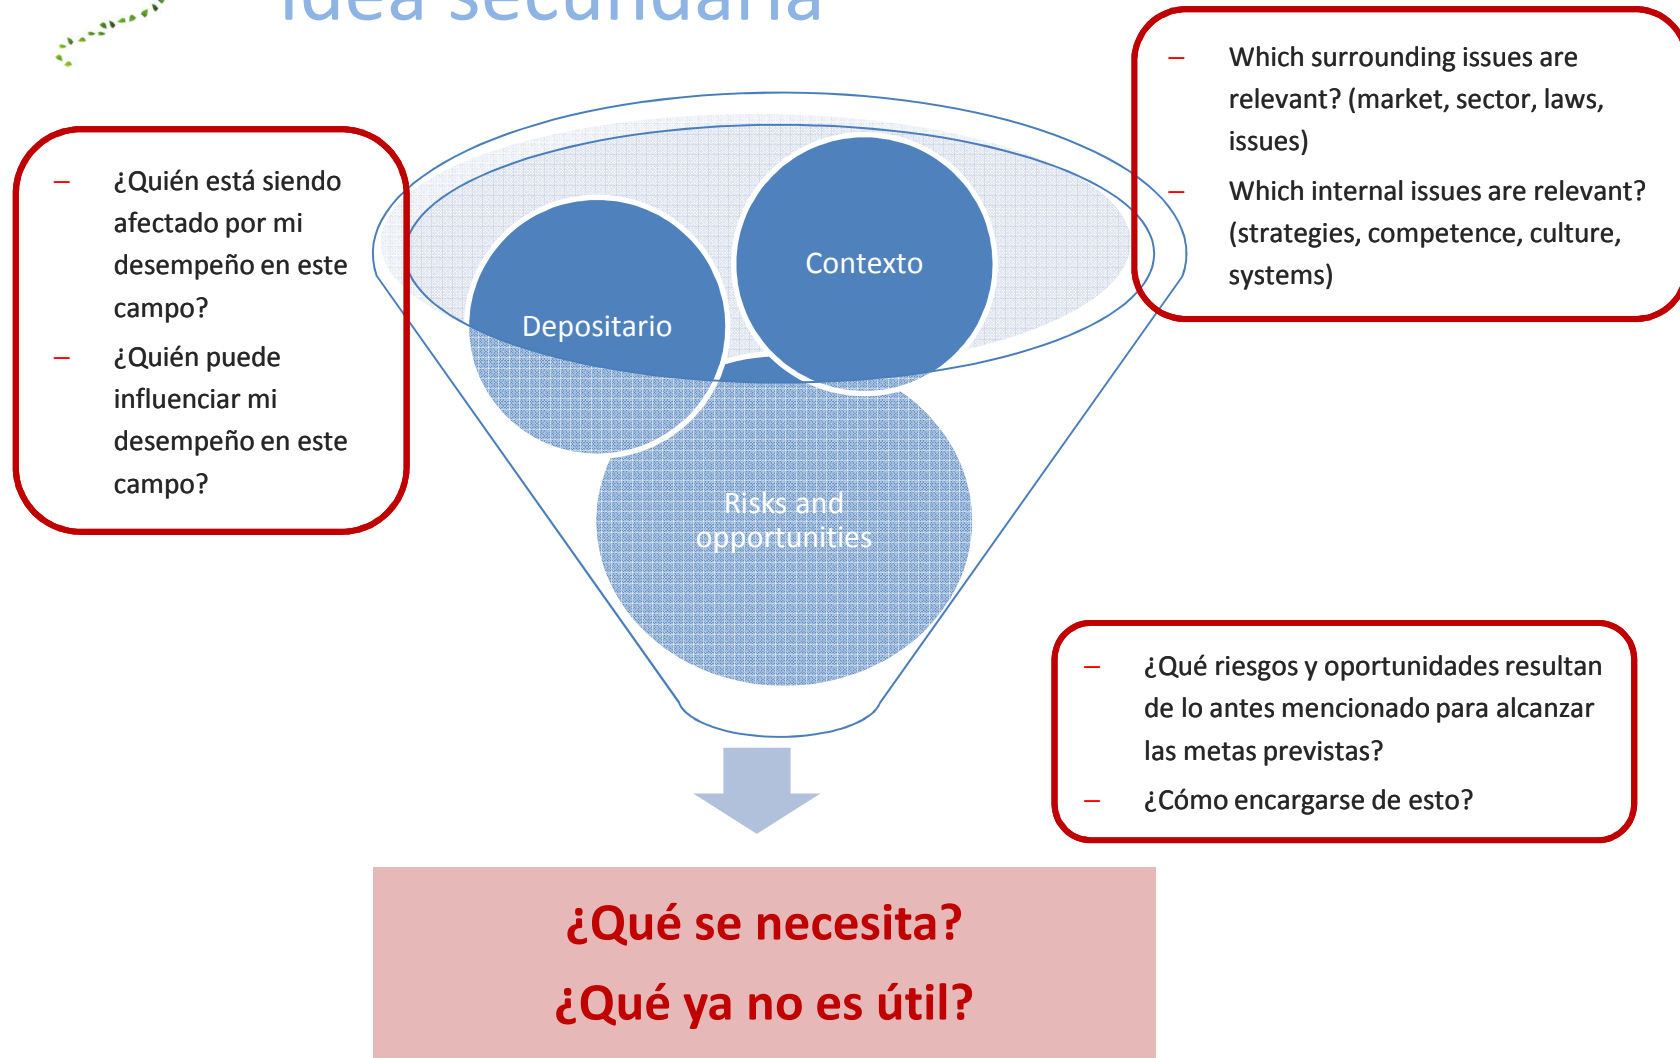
Idea secundaria

– ¿Quién está siendo afectado por mi desempeño en este campo?
– ¿Quién puede influenciar mi desempeño en este campo?

– Which surrounding issues are relevant? (market, sector, laws, issues)
– Which internal issues are relevant? (strategies, competence, culture, systems)

Contexto

Depositario

Risks and opportunities

– ¿Qué riesgos y oportunidades resultan de lo antes mencionado para alcanzar las metas previstas?
– ¿Cómo encargarse de esto?

¿Qué se necesita?
¿Qué ya no es útil?